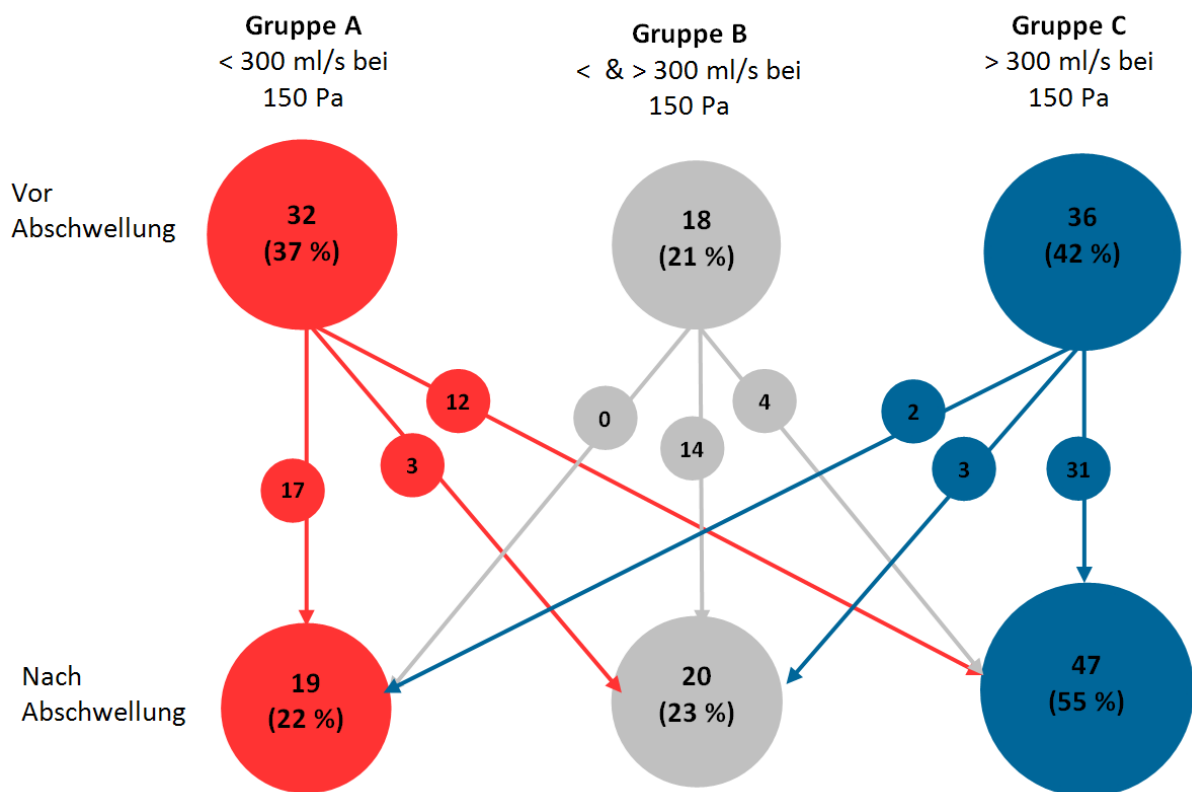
**Gruppe A**
< 300 ml/s bei 150 Pa

**Gruppe B**
< & > 300 ml/s bei 150 Pa

**Gruppe C**
> 300 ml/s bei 150 Pa

Vor Abschwellung

32
(37 %)

18
(21 %)

36
(42 %)

12

0

4

2

17

3

14

3

31

Nach Abschwellung

19
(22 %)

20
(23 %)

47
(55 %)